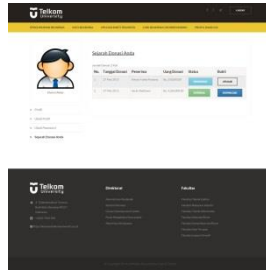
Telkom University

Sejarah Donasi Anda

| No. | Tanggal Donasi | Penerima | Uang Donasi | Status | Bukti |
|---|---|---|---|---|---|
| 1 | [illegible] | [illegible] | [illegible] | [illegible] | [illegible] |
| 2 | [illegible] | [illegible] | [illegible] | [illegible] | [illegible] |

Profil

Edit Profil

Ubah Password

Sejarah Donasi Anda

Telkom University

Direktorat

Fakultas

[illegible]